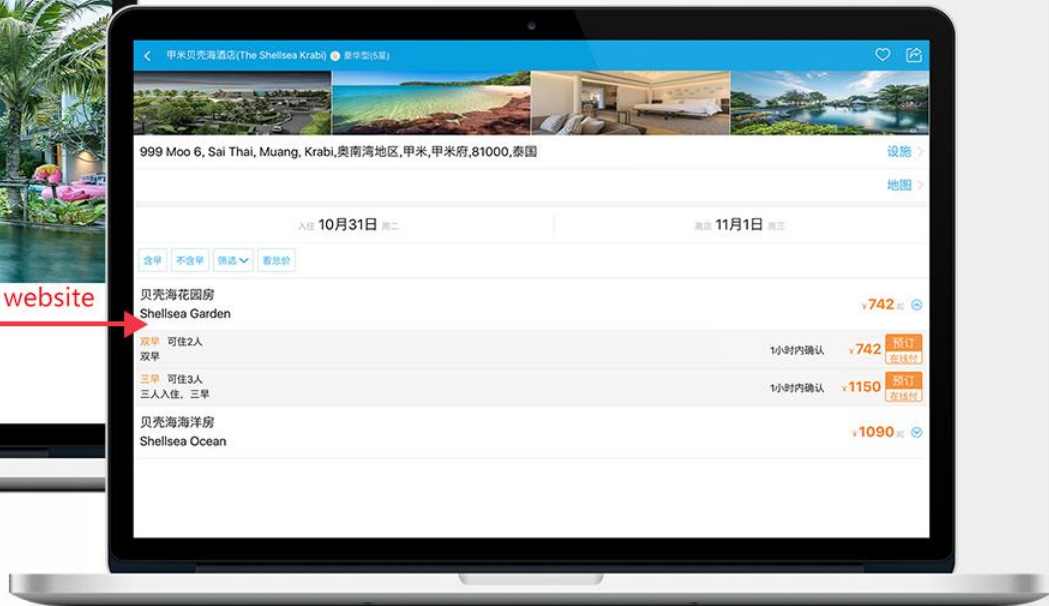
website

甲米贝壳海酒店(The Shellsea Krabi) 豪华型(5星)

999 Moo 6, Sai Thai, Muang, Krabi,奥南湾地区,甲米,甲米府,81000,泰国

设施

地图

入住 10月31日 周二

离店 11月1日 周三

含早 不含早 筛选 看总价

贝壳海花园房
Shellsea Garden

¥742起

双早 可住2人
双早

1小时内确认 ¥742 预订 在线付

三早 可住3人
三人入住、三早

1小时内确认 ¥1150 预订 在线付

贝壳海海洋房
Shellsea Ocean

¥1090起